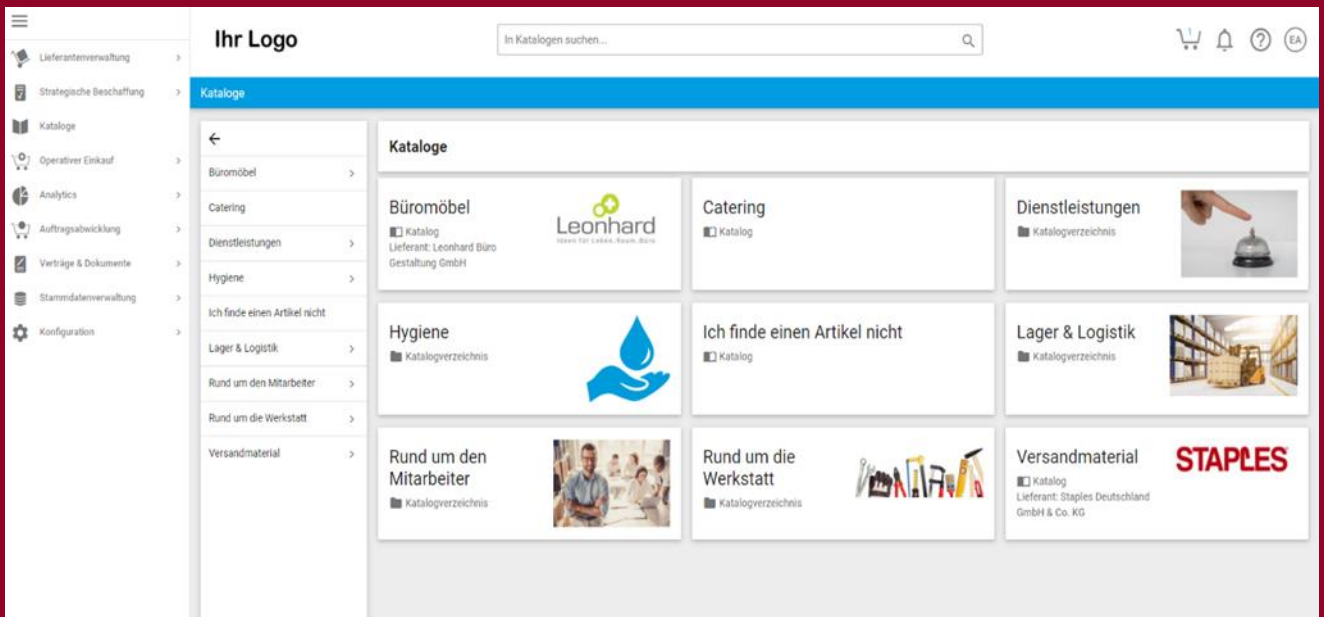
Lieferantenverwaltung >
Strategische Beschaffung >
Kataloge
Operativer Einkauf >
Analytics >
Auftragsabwicklung >
Verträge & Dokumente >
Stammdatenverwaltung >
Konfiguration >

Ihr Logo

In Katalogen suchen...

EA

Kataloge

←
Büromöbel >
Catering
Dienstleistungen >
Hygiene >
Ich finde einen Artikel nicht
Lager & Logistik >
Rund um den Mitarbeiter >
Rund um die Werkstatt >
Versandmaterial >

Kataloge

Büromöbel
Katalog
Lieferant: Leonhard Büro Gestaltung GmbH
Leonhard
Ideen für Leben. Raum. Büro

Catering
Katalog

Dienstleistungen
Katalogverzeichnis

Hygiene
Katalogverzeichnis

Ich finde einen Artikel nicht
Katalog

Lager & Logistik
Katalogverzeichnis

Rund um den Mitarbeiter
Katalogverzeichnis

Rund um die Werkstatt
Katalogverzeichnis

Versandmaterial
Katalog
Lieferant: Staples Deutschland GmbH & Co. KG
STAPLES